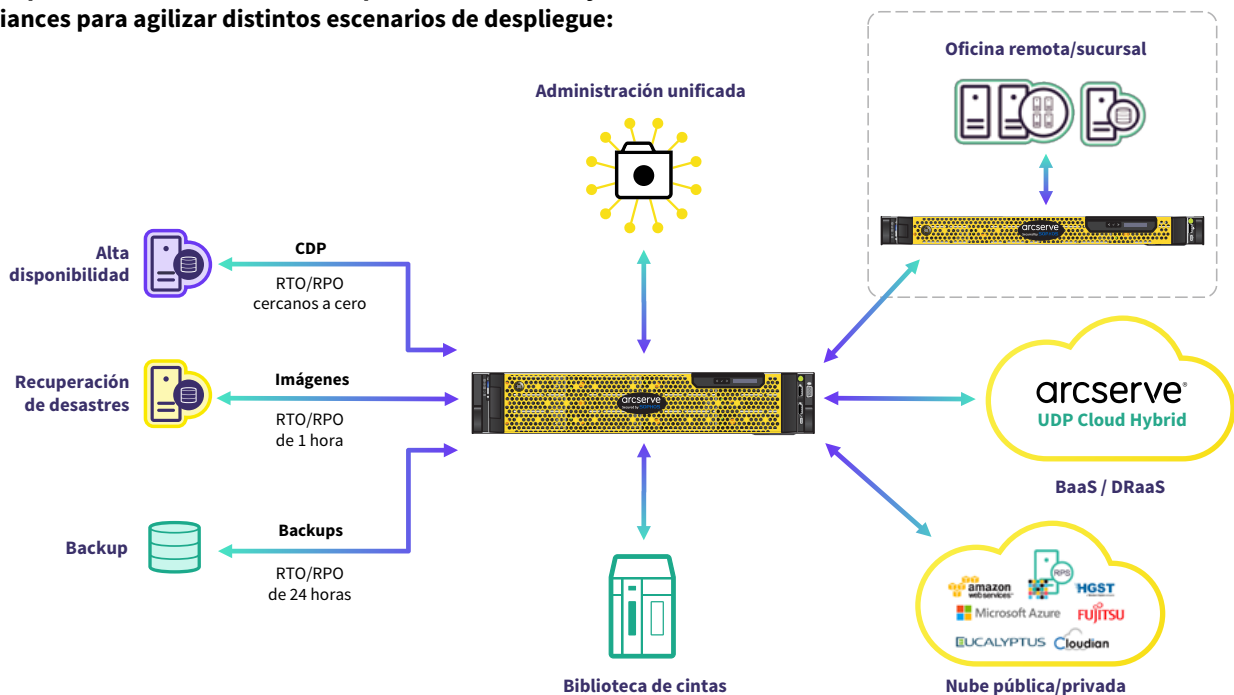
iances para agilizar distintos escenarios de despliegue:

Oficina remota/sucursal

Administración unificada

arcserve

Alta disponibilidad

CDP

RTO/RPO cercanos a cero

Recuperación de desastres

Imágenes

RTO/RPO de 1 hora

arcserve

arcserve
UDP Cloud Hybrid

BaaS / DRaaS

Backup

Backups

RTO/RPO de 24 horas

RPS

amazon web services

HGST

Microsoft Azure

FUJITSU

EUCALYPTUS

Cloudian

Biblioteca de cintas

Nube pública/privada